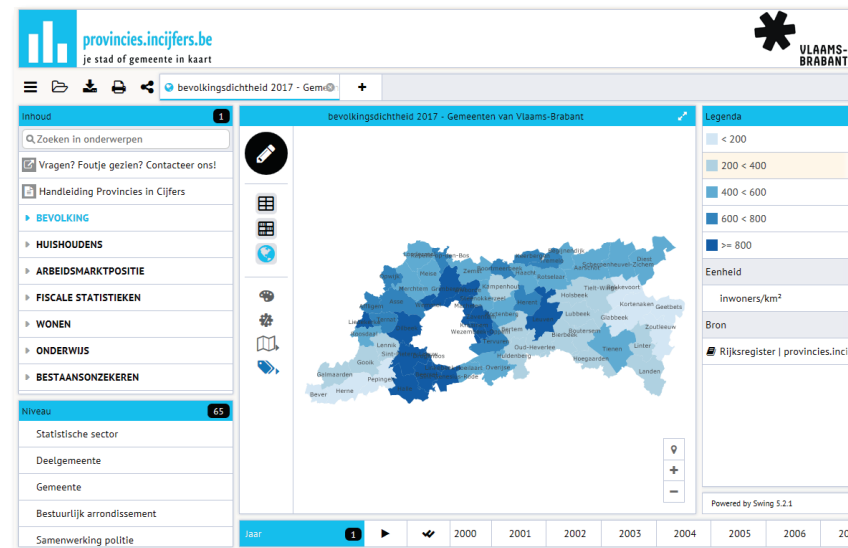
provincies.incijfers.be
je stad of gemeente in kaart

VLAAMS-BRABANT

bevolkingsdichtheid 2017 - Geme

Inhoud 1
Zoeken in onderwerpen
Vragen? Foutje gezien? Contacteer ons!
Handleiding Provincies in Cijfers
BEVOLKING
HUISHOUDENS
ARBEIDSMARKTPOSITIE
FISCALE STATISTIEKEN
WONEN
ONDERWIJS
BESTAANSONZEKEREN

Niveau 65
Statistische sector
Deelgemeente
Gemeente
Bestuurlijk arrondissement
Samenwerking politie

bevolkingsdichtheid 2017 - Gemeenten van Vlaams-Brabant

Meise
Merchtem
Asse
Lennik
Gooik
Pepingen
Beersel
Bever
Herne
Galmaarden
Zemst
Steenokkerzeel
Herent
Holsbeek
Aarschot
Tielt-Winge
Lubbeek
Glabbeek
Bertem
Oud-Heverlee
Huldenberg
Overijse
Hoegaarden
Tienen
Linter
Landen
Zoutleeuw
Geetbets
Kortenaken
Diest
Scherpenheuvel-Zichem
Rotselaar
Boutersem
Kampenhout
Wezembeek
Sint-Pieters
Dilbeek
Liedekerke

Legenda
< 200
200 < 400
400 < 600
600 < 800
>= 800
Eenheid
inwoners/km²
Bron
Rijksregister | provincies.inci

Powered by Swing 5.2.1

Jaar 1
2000 2001 2002 2003 2004 2005 2006 20